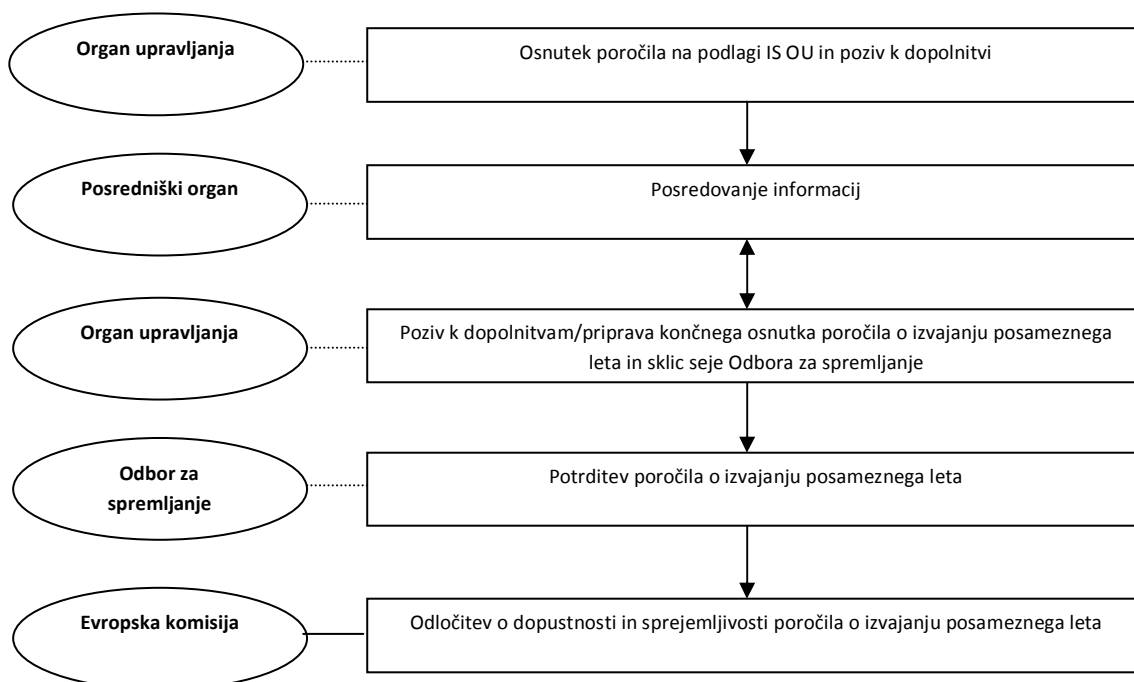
Organ upravljanja

Osnutek poročila na podlagi IS OU in poziv k dopolnitvi

Posredniški organ

Posredovanje informacij

Organ upravljanja

Poziv k dopolnitvam/priprava končnega osnutka poročila o izvajanju posameznega leta in sklic seje Odbora za spremljanje

Odbor za spremljanje

Potrditev poročila o izvajanju posameznega leta

Evropska komisija

Odločitev o dopustnosti in sprejemljivosti poročila o izvajanju posameznega leta